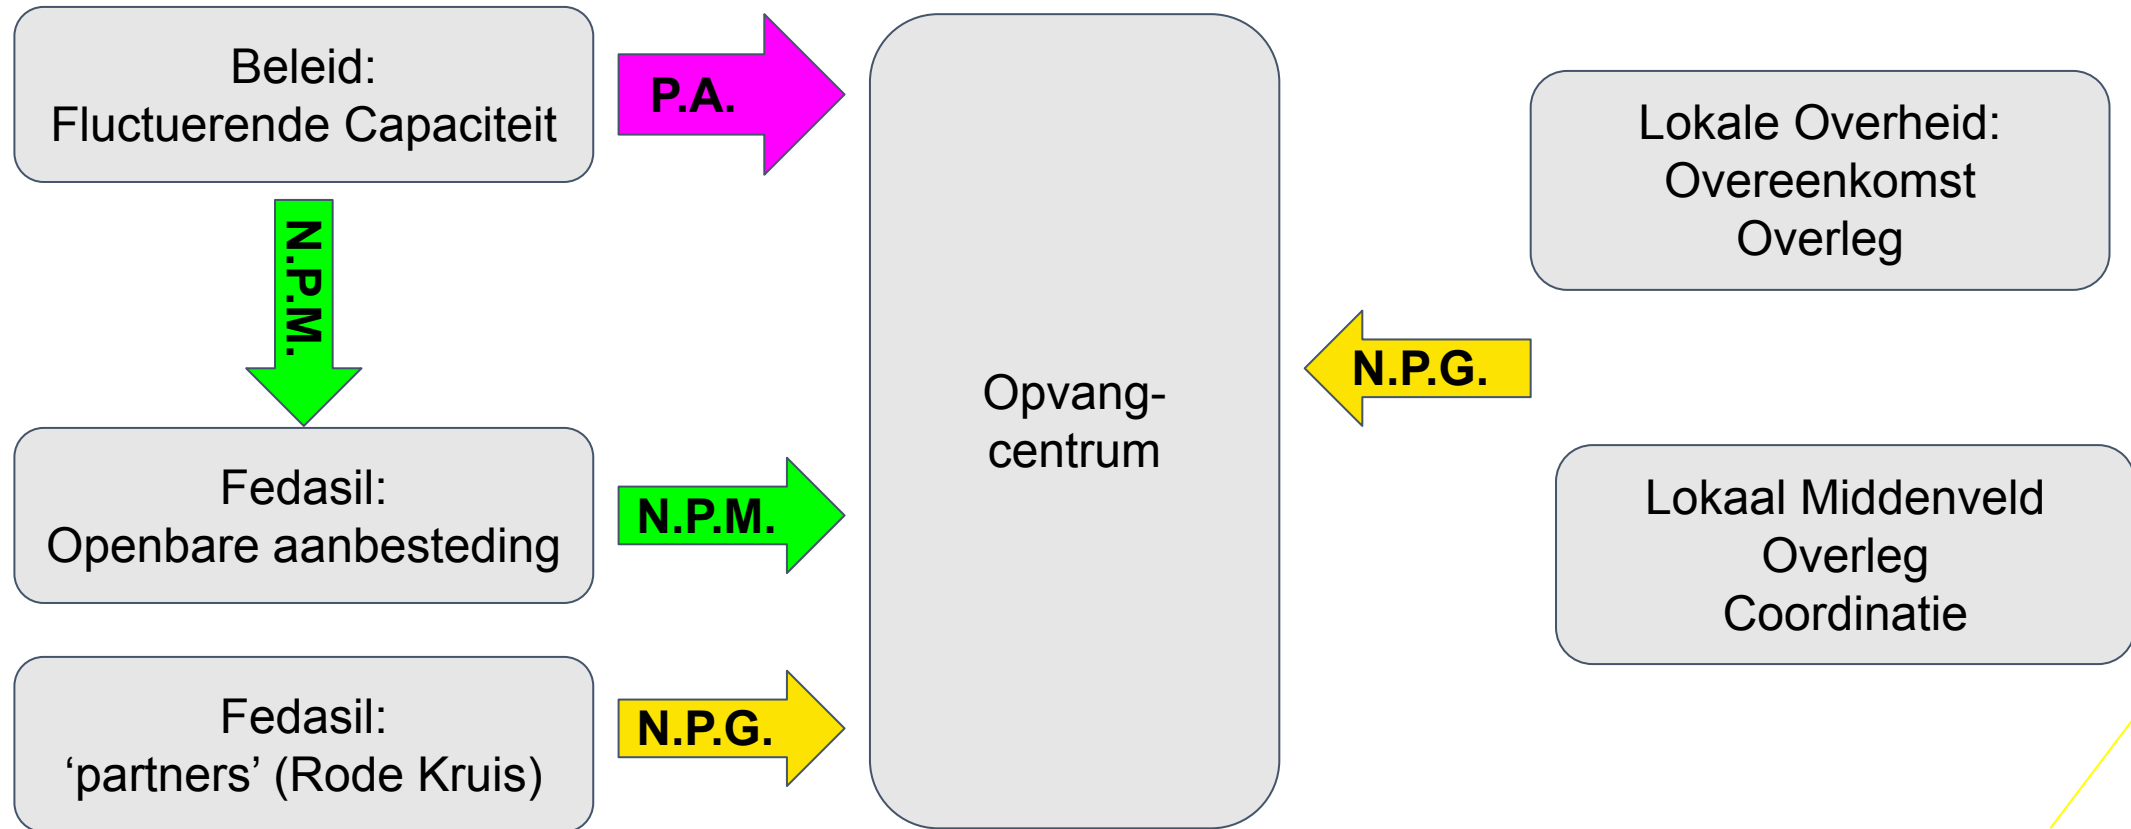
Beleid:
Fluctuerende Capaciteit

P.A.

N.P.M.

Fedasil:
Openbare aanbesteding

N.P.M.

Fedasil:
'partners' (Rode Kruis)

N.P.G.

Opvangcentrum

Lokale Overheid:
Overeenkomst
Overleg

N.P.G.

Lokaal Middenveld
Overleg
Coordinatie